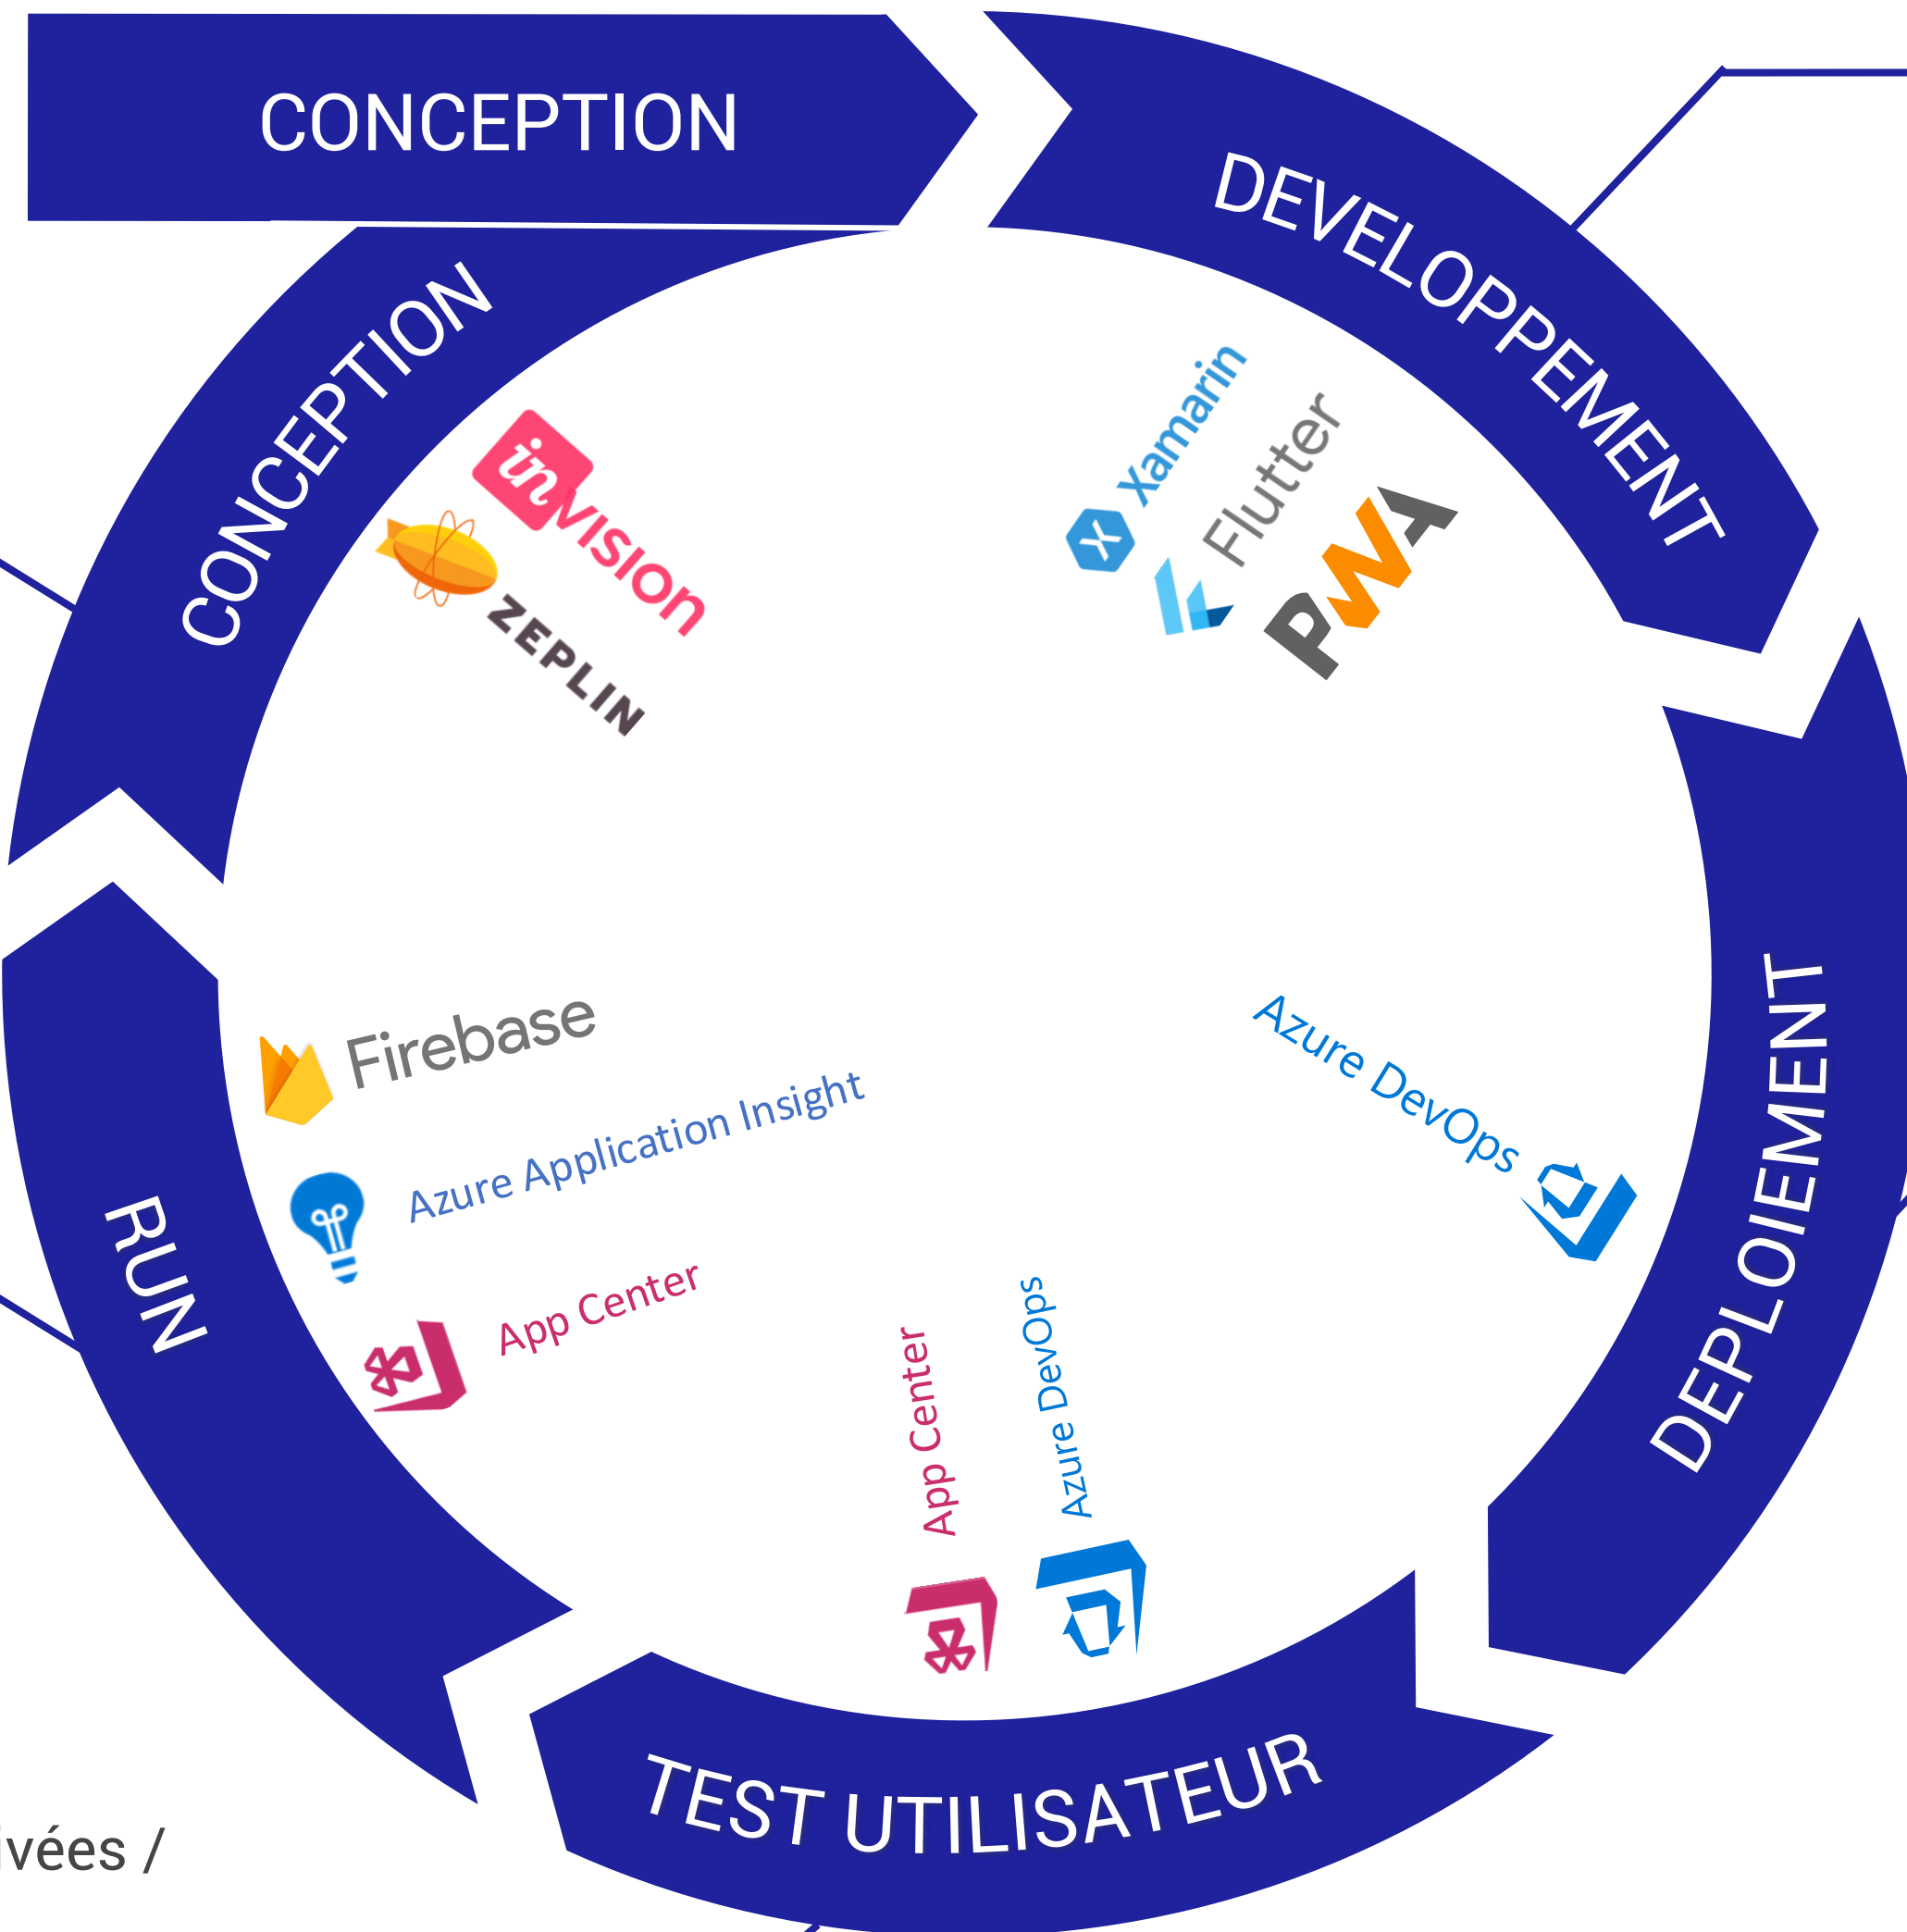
CONCEPTION

CONCEPTION

invision

ZEPLIN

DEVELOPPEMENT

Xamarin

Flutter

PWA

DEPLOIEMENT

Azure DevOps

TEST UTILISATEUR

App Center

Azure DevOps

RUN

Firebase

Azure Application Insight

App Center

ivées /